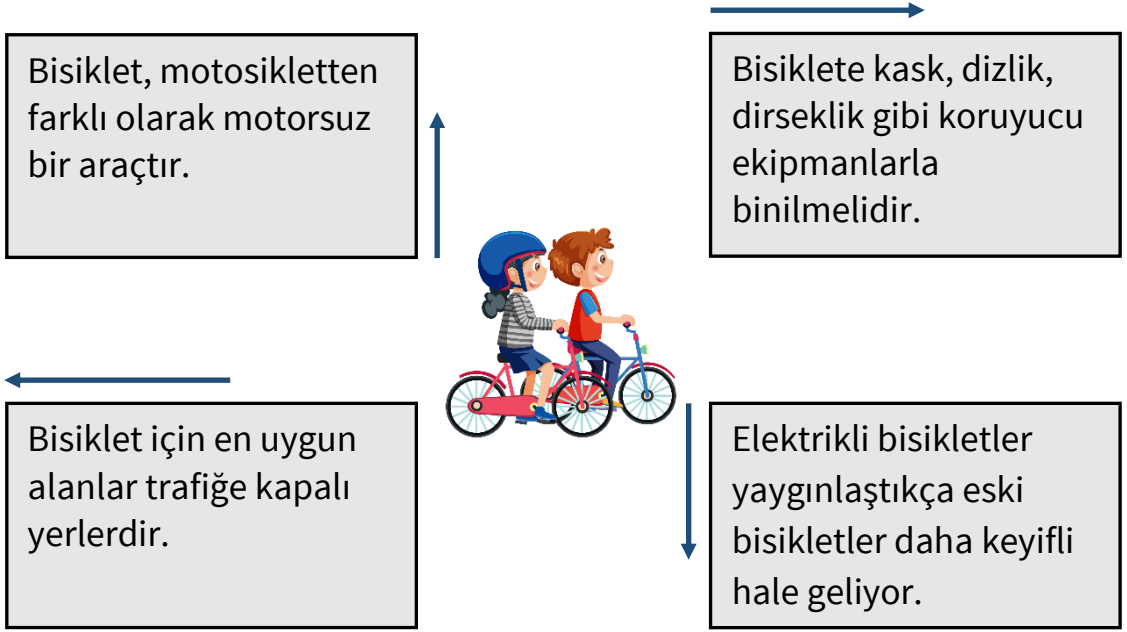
Bisiklet, motosikletten farklı olarak motorsuz bir araçtır.

Bisiklete kask, dizlik, dirseklik gibi koruyucu ekipmanlarla binilmelidir.

Bisiklet için en uygun alanlar trafiğe kapalı yerlerdir.

Elektrikli bisikletler yaygınlaştıkça eski bisikletler daha keyifli hale geliyor.